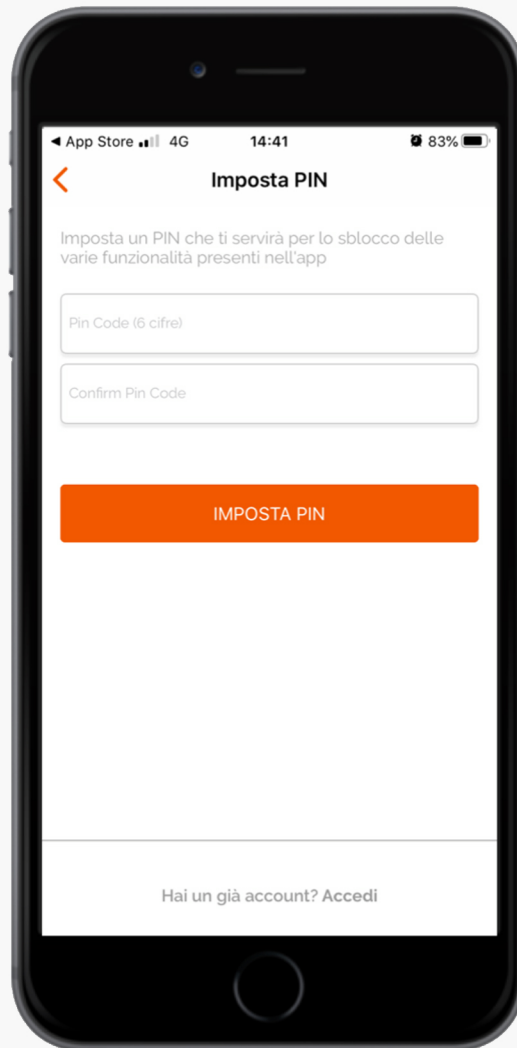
◄ App Store 4G 14:41 83%

<

Imposta PIN

Imposta un PIN che ti servirà per lo sblocco delle varie funzionalità presenti nell'app

Pin Code (6 cifre)

Confirm Pin Code

IMPOSTA PIN

Hai un già account? Accedi